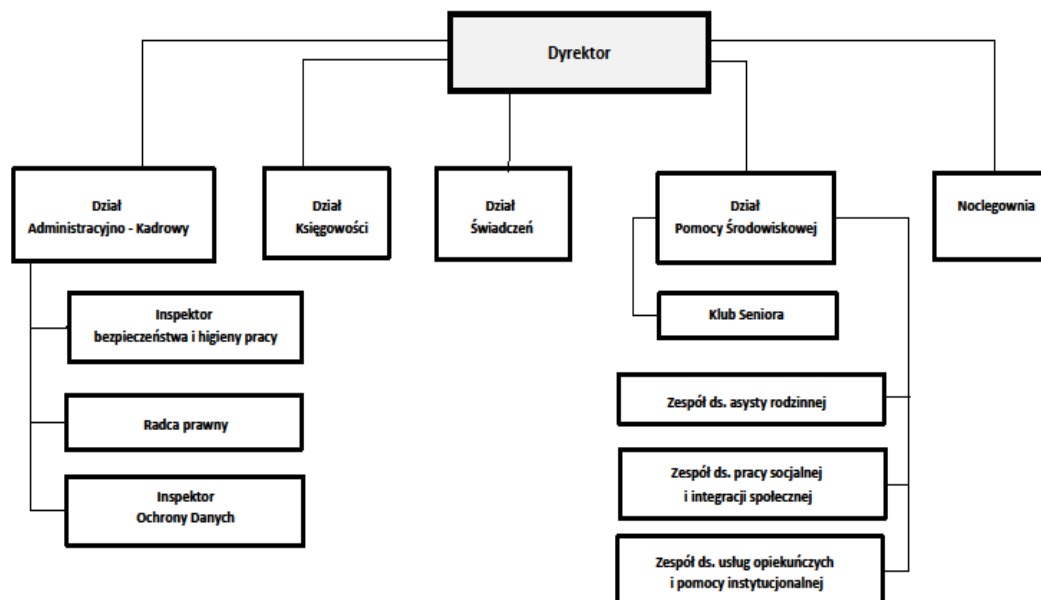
Dyrektor

Dział Administracyjno - Kadrowy

Dział Księgowości

Dział Świadczeń

Dział Pomocy Środowiskowej

Noclegownia

Inspektor bezpieczeństwa i higieny pracy

Radca prawny

Inspektor Ochrony Danych

Klub Seniora

Zespół ds. asysty rodzinnej

Zespół ds. pracy socjalnej i integracji społecznej

Zespół ds. usług opiekuńczych i pomocy instytucjonalnej